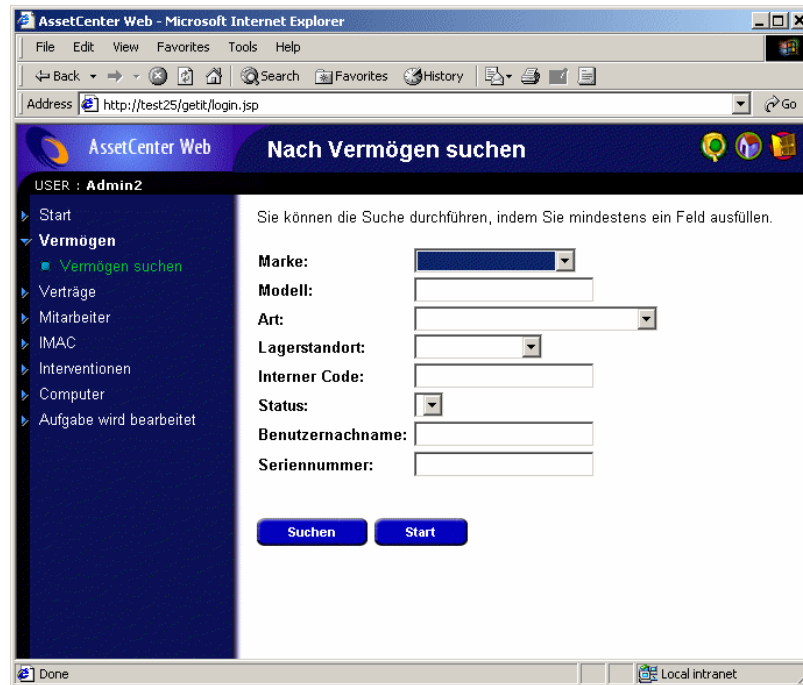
AssetCenter Web - Microsoft Internet Explorer

File Edit View Favorites Tools Help

Back Search Favorites History

Address http://test25/getit/login.jsp Go

AssetCenter Web

Nach Vermögen suchen

USER : Admin2

Start
Vermögen
Vermögen suchen
Verträge
Mitarbeiter
IMAC
Interventionen
Computer
Aufgabe wird bearbeitet

Sie können die Suche durchführen, indem Sie mindestens ein Feld ausfüllen.

Marke:
Modell:
Art:
Lagerstandort:
Interner Code:
Status:
Benutzernachname:
Seriennummer:

Suchen Start

Done Local intranet